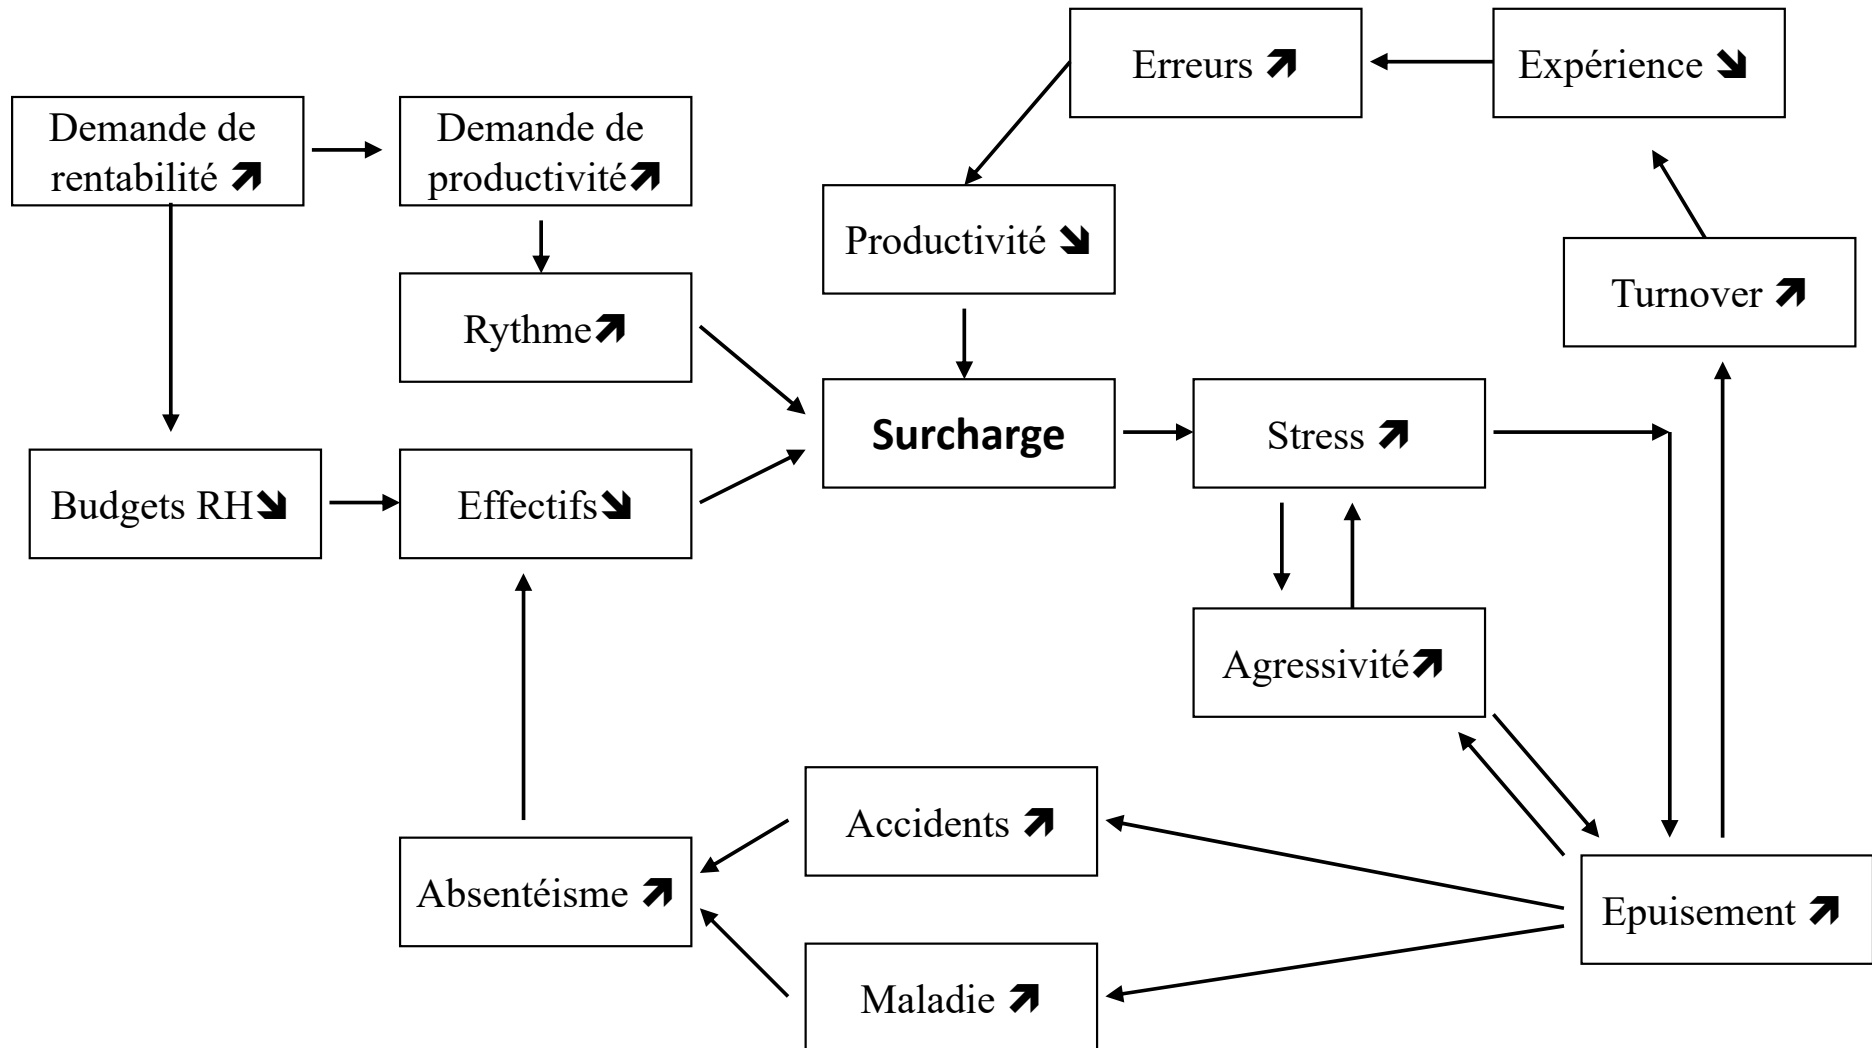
Erreurs ↗

Expérience ↘

Demande de rentabilité ↗

Demande de productivité ↗

Productivité ↘

Turnover ↗

Rythme ↗

Surcharge

Stress ↗

Budgets RH ↘

Effectifs ↘

Agressivité ↗

Accidents ↗

Absentéisme ↗

Epuisement ↗

Maladie ↗